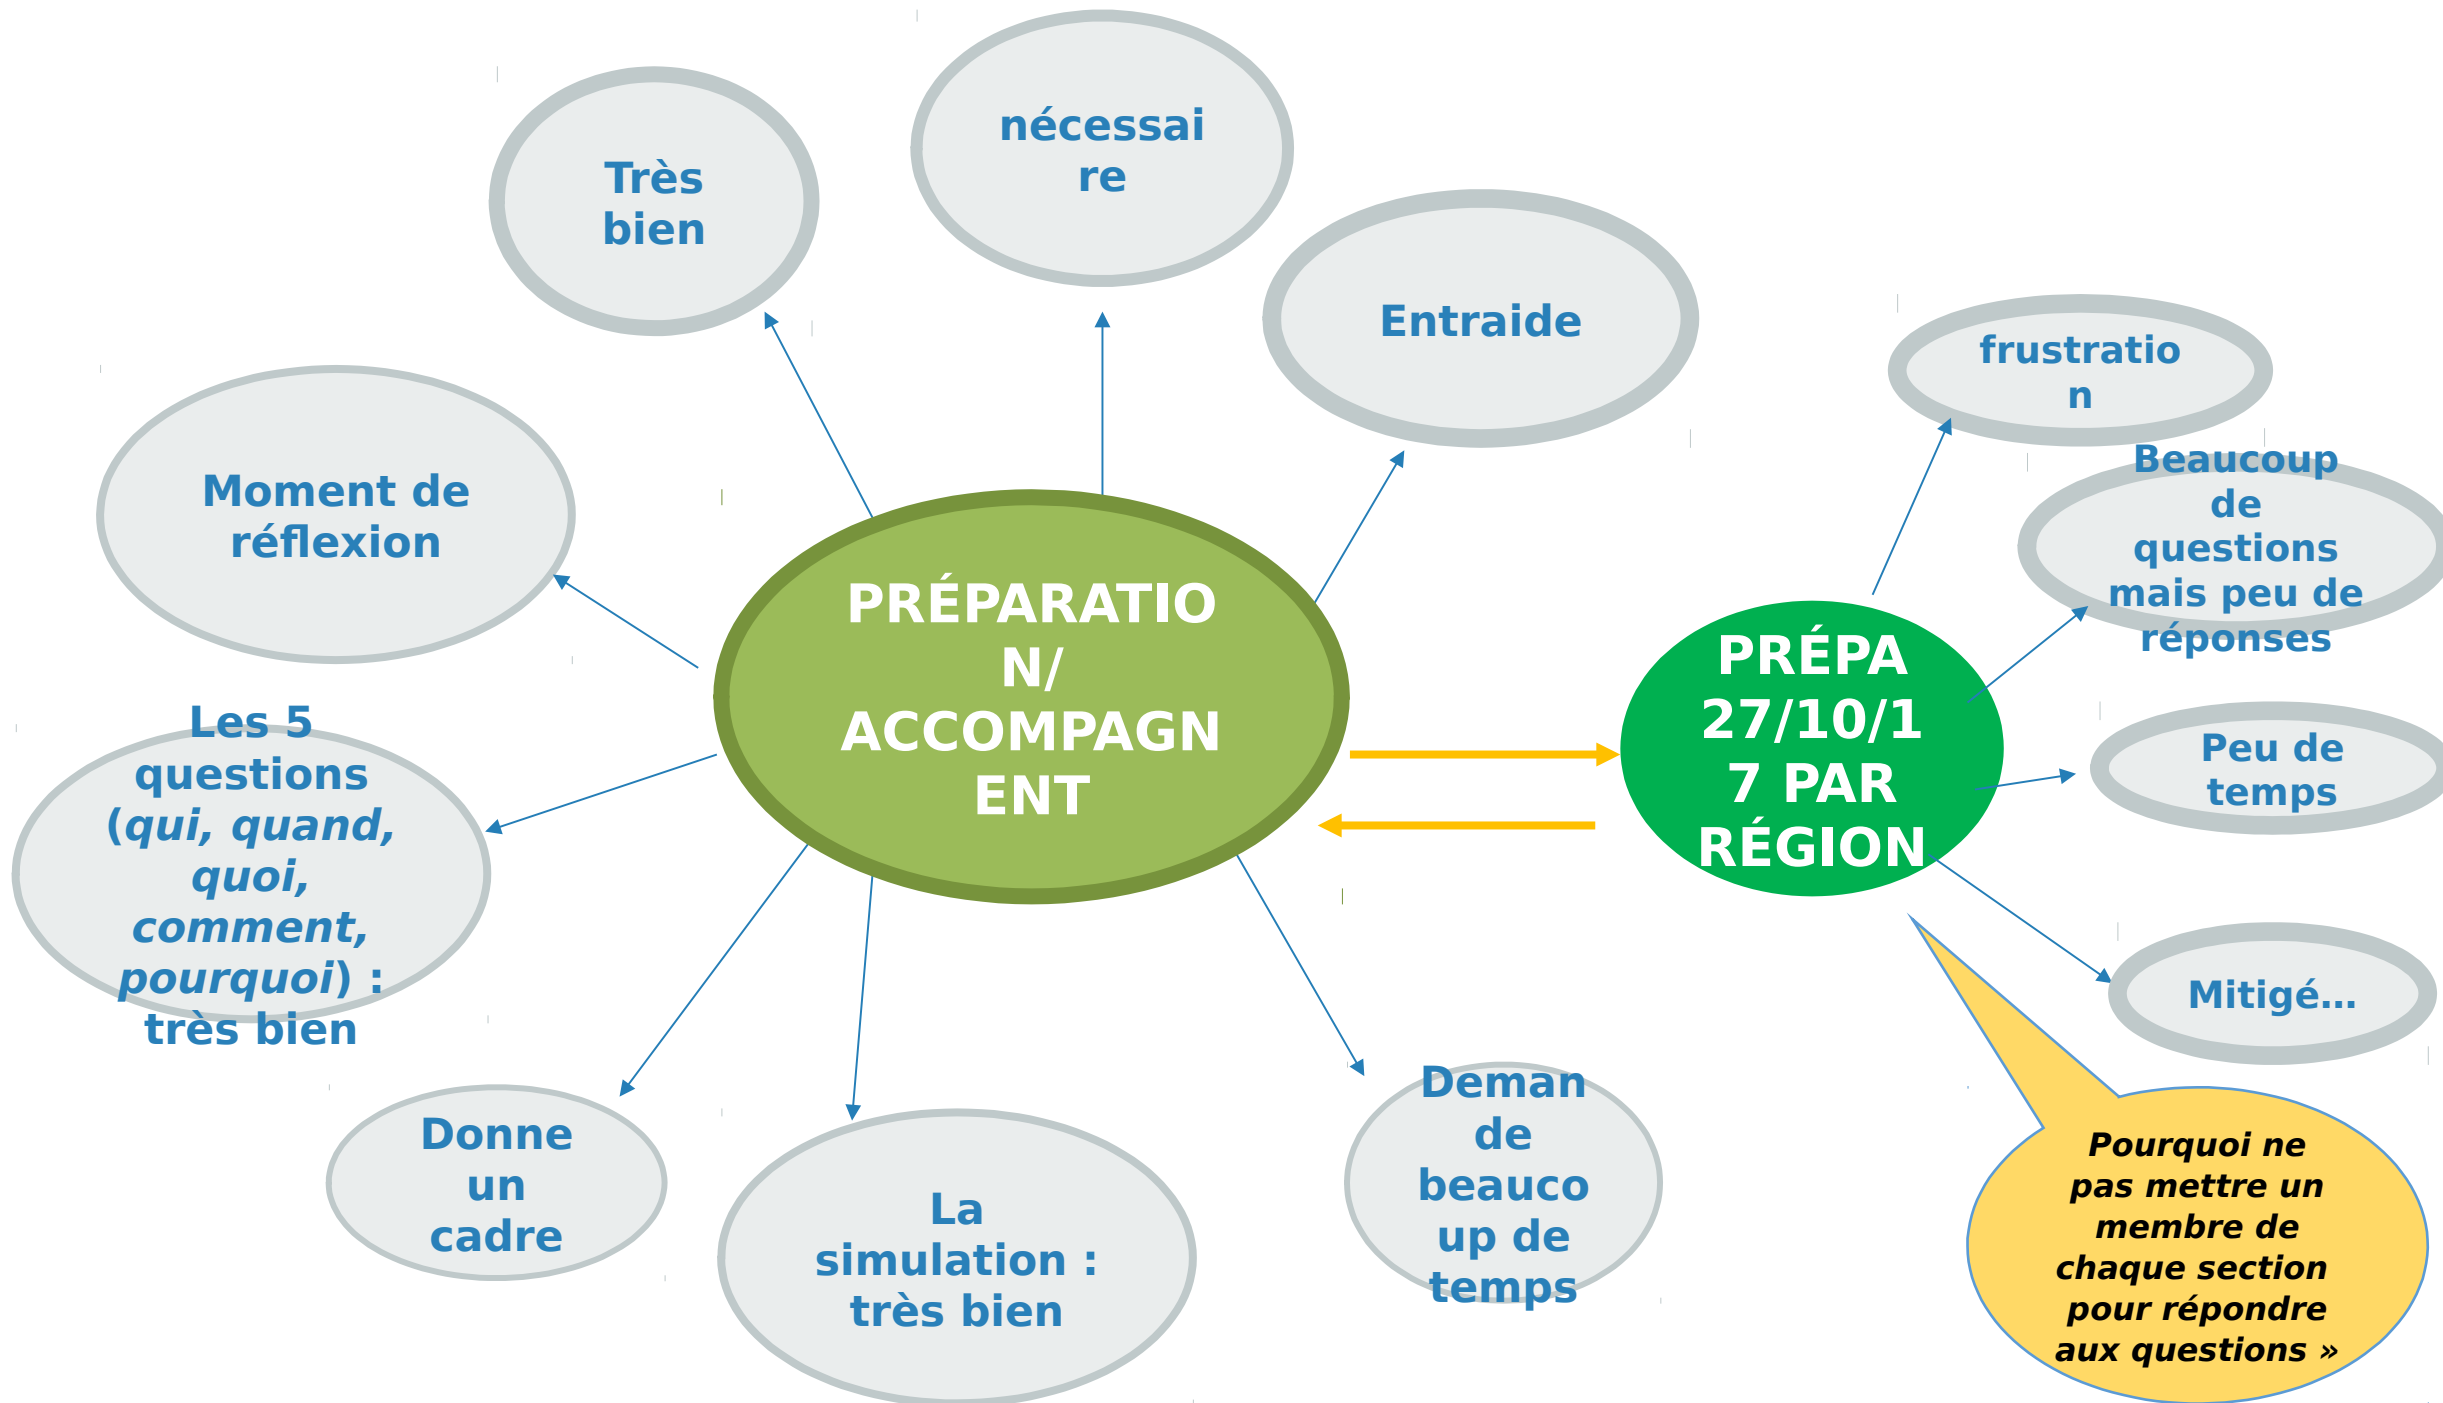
Très bien

nécessaire

Entraide

Moment de réflexion

PRÉPARATION/ ACCOMPAGNENT

Les 5 questions (*qui, quand, quoi, comment, pourquoi*) : très bien

Donne un cadre

La simulation : très bien

Demande de beaucoup de temps

PRÉPA 27/10/17 PAR RÉGION

frustration

Beaucoup de questions mais peu de réponses

Peu de temps

Mitigé…

*Pourquoi ne pas mettre un membre de chaque section pour répondre aux questions »*